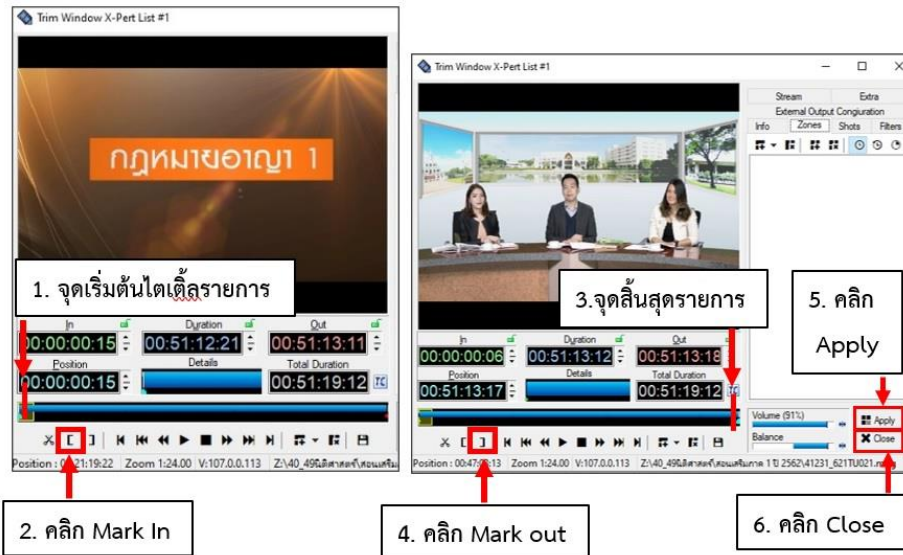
Trim Window X-Pert List #1

กฎหมายอาญา 1

1. จุดเริ่มต้นไตเติ้ลรายการ

In
00:00:00:15
Duration
00:51:12:21
Out
00:51:13:11
Position
00:00:00:15
Details
Total Duration
00:51:19:12
TC

Position : 00:21:19:22 Zoom 1:24.00 V:107.0.0.113 Z:\40_49นิติศาสตร์\สอนเสริม

2. คลิก Mark In

Trim Window X-Pert List #1

Stream Extra
External Output Conguration
Info Zones Shots Filters

3.จุดสิ้นสุดรายการ

5. คลิก Apply

In
00:00:00:06
Duration
00:51:13:12
Out
00:51:13:18
Position
00:51:13:17
Details
Total Duration
00:51:19:12
TC

Volume (91%)
Balance
Apply
Close

Position : 00:47:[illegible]:13 Zoom 1:24.00 V:107.0.0.113 Z:\40_49นิติศาสตร์\สอนเสริมภาค 1 ปี 2562\41231_621TU021.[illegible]

4. คลิก Mark out

6. คลิก Close